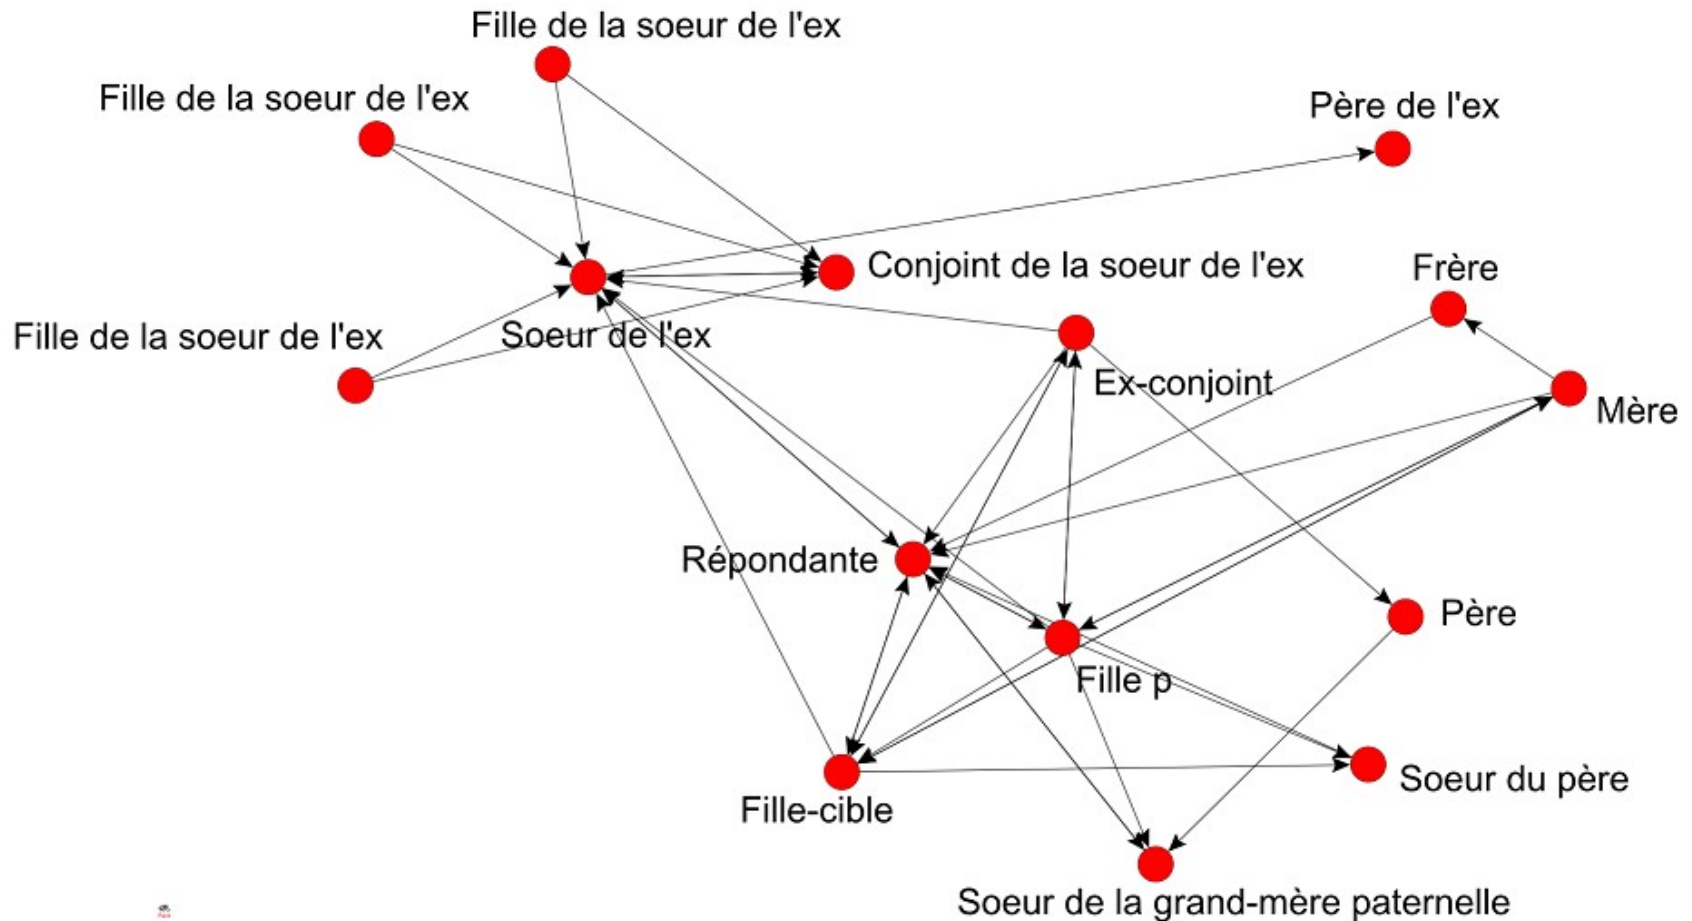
Fille de la soeur de l'ex

Fille de la soeur de l'ex

Père de l'ex

Conjoint de la soeur de l'ex

Frère

Fille de la soeur de l'ex

Soeur de l'ex

Ex-conjoint

Mère

Répondante

Père

Fille p

Soeur du père

Fille-cible

Soeur de la grand-mère paternelle